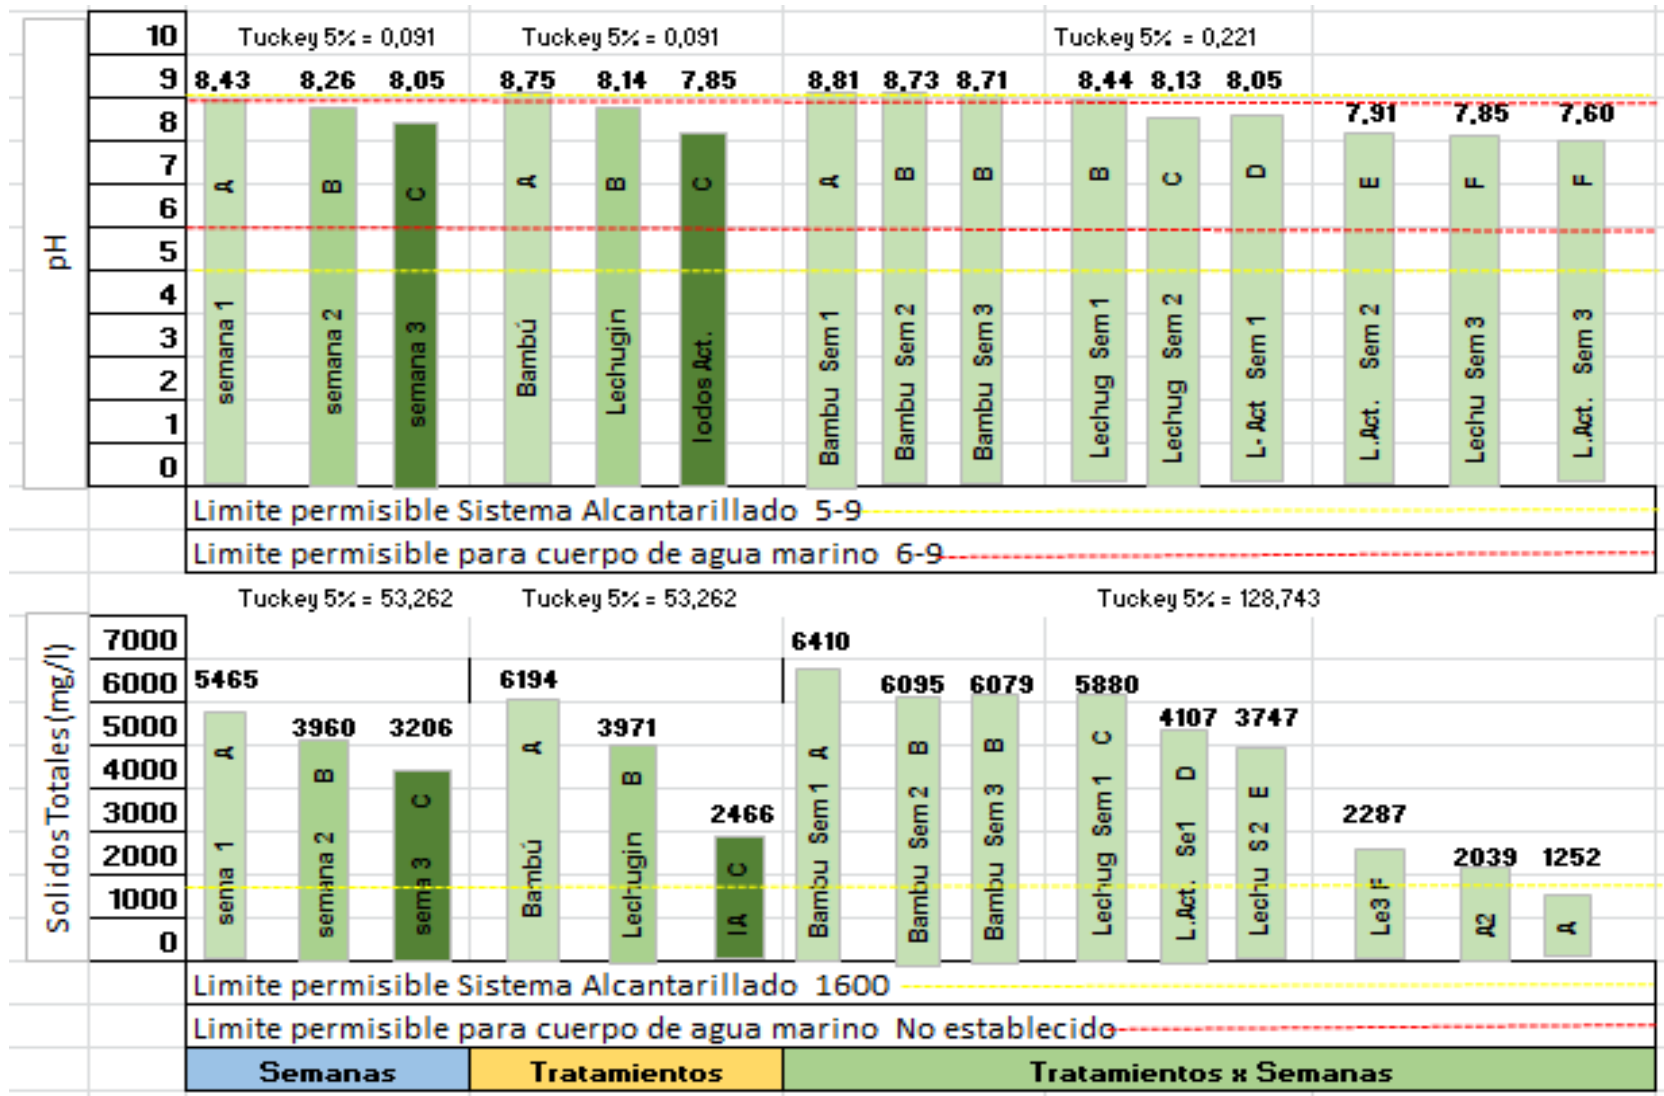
pH

10
9
8
7
6
5
4
3
2
1
0

Tuckey 5% = 0,091
Tuckey 5% = 0,091
Tuckey 5% = 0,221

8,43 8,26 8,05 8,75 8,14 7,85 8,81 8,73 8,71 8,44 8,13 8,05 7,91 7,85 7,60

A B C A B C A B B B C D E F F

semana 1
semana 2
semana 3
Bambú
Lechugin
lodos Act.
Bambu Sem 1
Bambu Sem 2
Bambu Sem 3
Lechug Sem 1
Lechug Sem 2
L. Act Sem 1
L.Act. Sem 2
Lechu Sem 3
L.Act. Sem 3

Limite permisible Sistema Alcantarillado 5-9
Limite permisible para cuerpo de agua marino 6-9

Solidos Totales (mg/l)

7000
6000
5000
4000
3000
2000
1000
0

Tuckey 5% = 53,262
Tuckey 5% = 53,262
Tuckey 5% = 128,743

5465 3960 3206 6194 3971 2466 6410 6095 6079 5880 4107 3747 2287 2039 1252

A B C A B C A B B C D E

sema 1
semana 2
sema 3
Bambú
Lechugin
lA
Bambu Sem 1
Bambu Sem 2
Bambu Sem 3
Lechug Sem 1
L.Act. Se1
Lechu S2
Le3 F
A2
A

Limite permisible Sistema Alcantarillado 1600
Limite permisible para cuerpo de agua marino No establecido

Semanas
Tratamientos
Tratamientos x Semanas